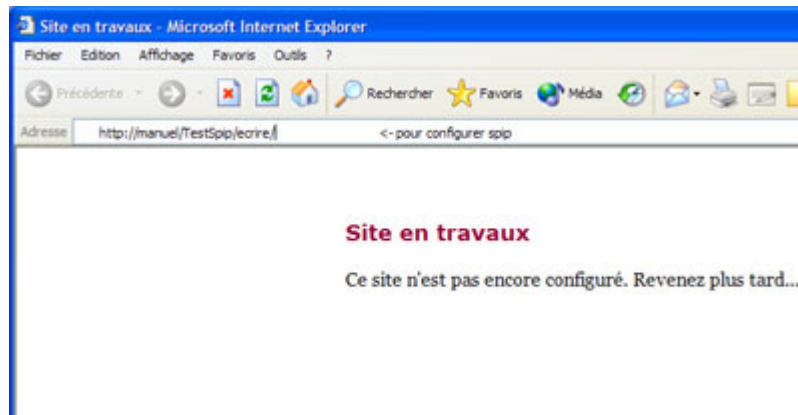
Site en travaux - Microsoft Internet Explorer

Fichier Edition Affichage Favoris Outils ?

Précédente Rechercher Favoris Média

Adresse http://manuel/TestSpip/ecrire/ <- pour configurer spip

Site en travaux

Ce site n'est pas encore configuré. Revenez plus tard...